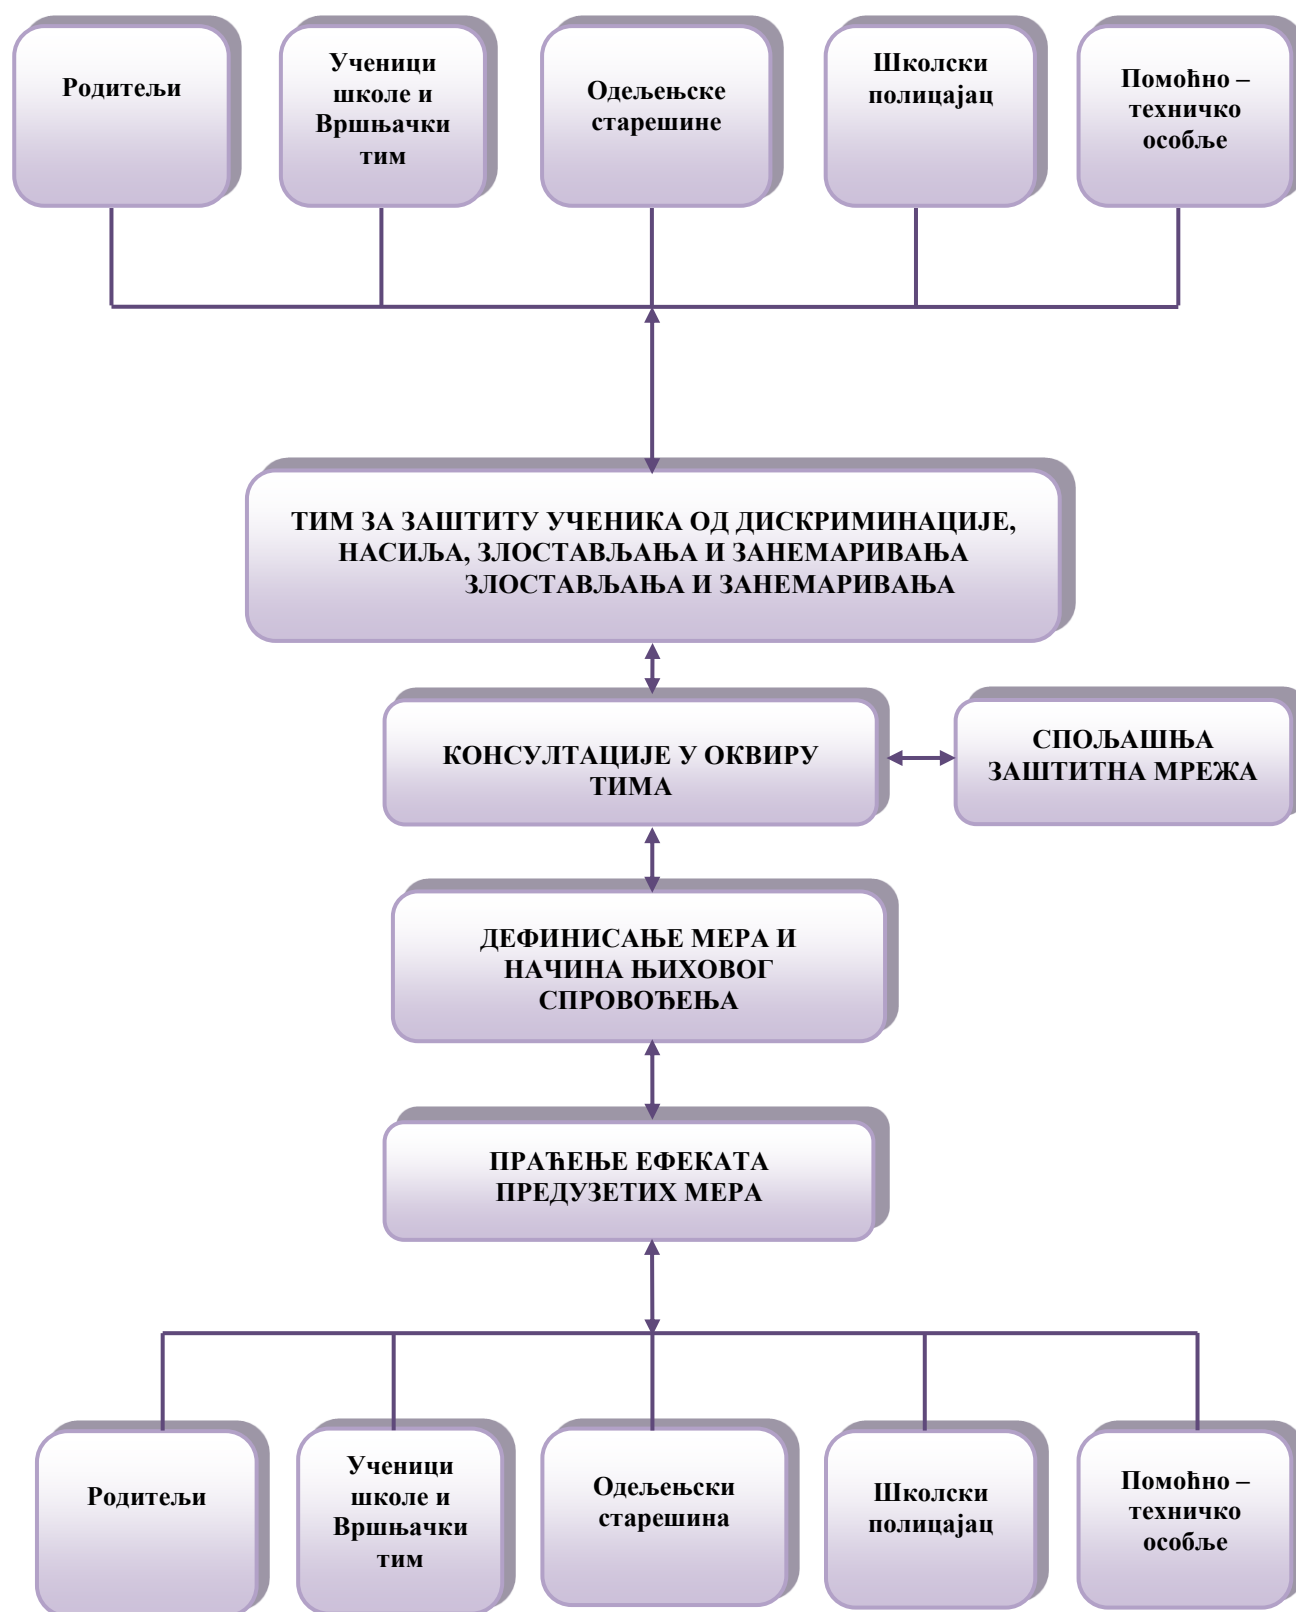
Родитељи

Ученици школе и Вршњачки тим

Одељењске старешине

Школски полицајац

Помоћно – техничко особље

ТИМ ЗА ЗАШТИТУ УЧЕНИКА ОД ДИСКРИМИНАЦИЈЕ, НАСИЉА, ЗЛОСТАВЉАЊА И ЗАНЕМАРИВАЊА ЗЛОСТАВЉАЊА И ЗАНЕМАРИВАЊА

КОНСУЛТАЦИЈЕ У ОКВИРУ ТИМА

СПОЉАШЊА ЗАШТИТНА МРЕЖА

ДЕФИНИСАЊЕ МЕРА И НАЧИНА ЊИХОВОГ СПРОВОЂЕЊА

ПРАЋЕЊЕ ЕФЕКАТА ПРЕДУЗЕТИХ МЕРА

Родитељи

Ученици школе и Вршњачки тим

Одељењски старешина

Школски полицајац

Помоћно – техничко особље